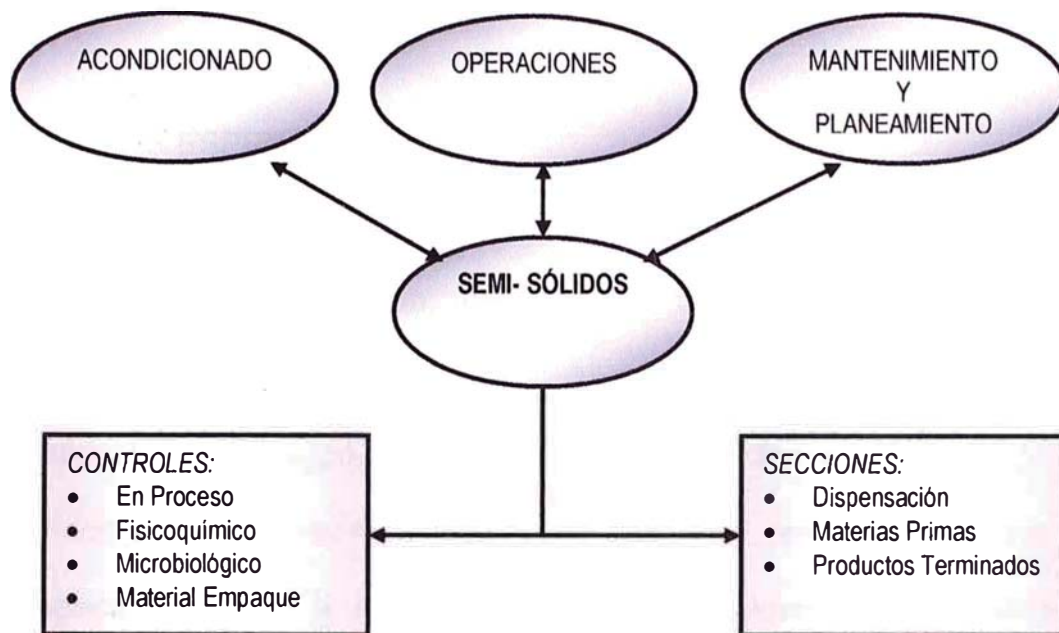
ACONDICIONADO

OPERACIONES

MANTENIMIENTO
Y
PLANEAMIENTO

SEMI- SÓLIDOS

CONTROLES:
- En Proceso
- Fisicoquímico
- Microbiológico
- Material Empaque

SECCIONES:
- Dispensación
- Materias Primas
- Productos Terminados